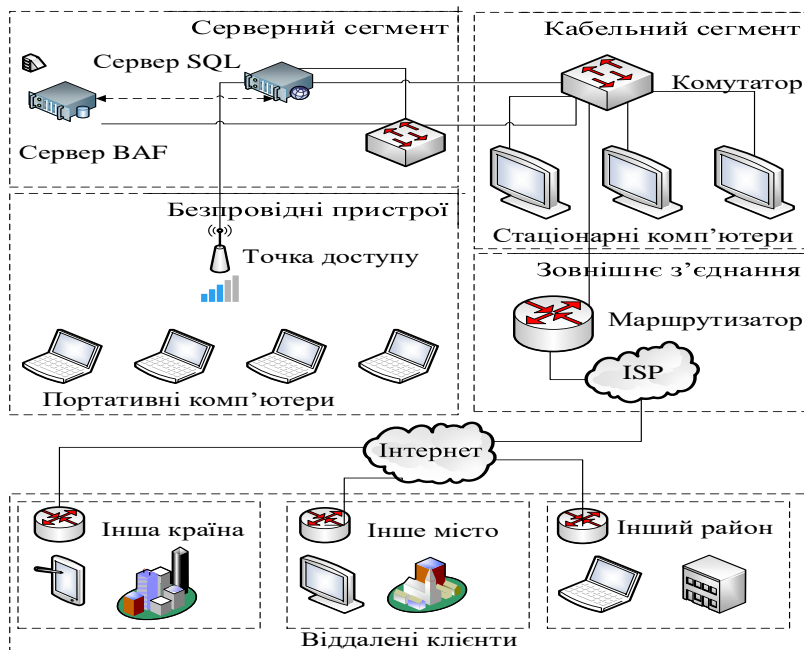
Серверний сегмент
Сервер SQL
Сервер BAF
Кабельний сегмент
Комутатор
Стаціонарні комп'ютери
Безпровідні пристрої
Точка доступу
Зовнішнє з'єднання
Маршрутизатор
ISP
Портативні комп'ютери
Інтернет
Інша країна
Інше місто
Інший район
Віддалені клієнти